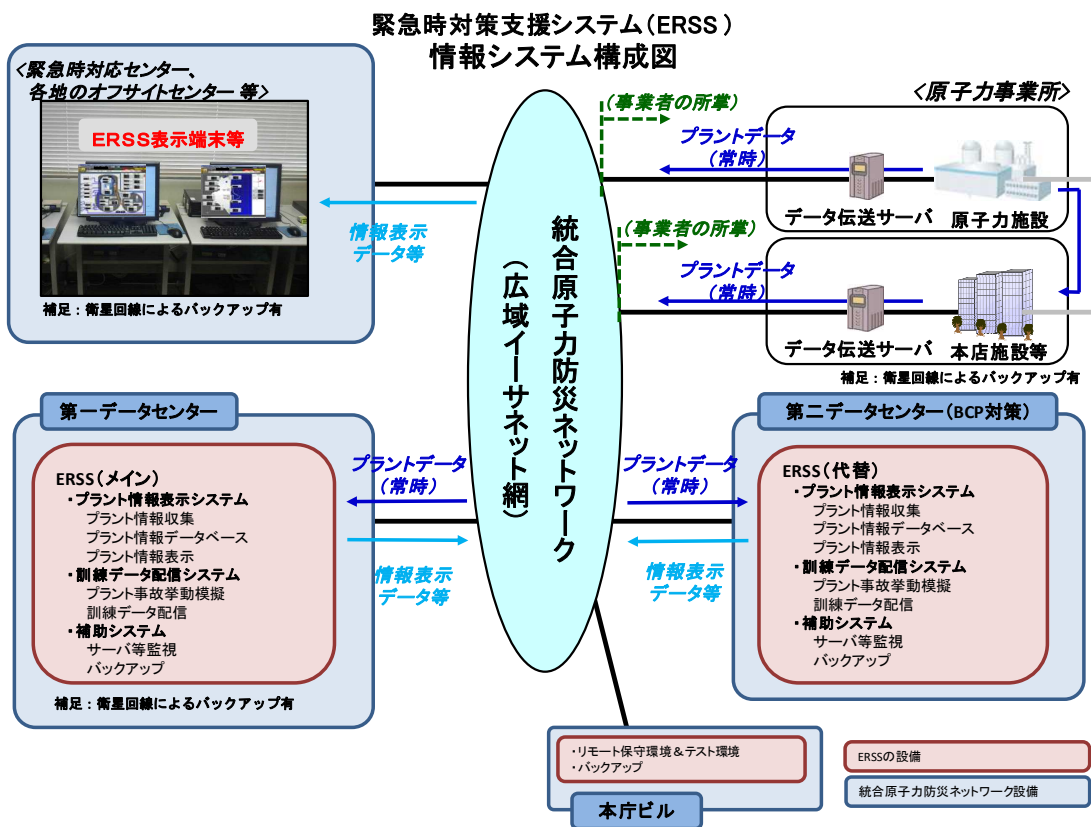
緊急時対策支援システム（ERSS）
情報システム構成図

＜緊急時対応センター、
各地のオフサイトセンター 等＞

ERSS表示端末等

情報表示
データ等

補足：衛星回線によるバックアップ有

統合原子力防災ネットワーク
（広域イーサネット網）

（事業者の所掌）

プラントデータ
（常時）

＜原子力事業所＞

データ伝送サーバ
原子力施設

（事業者の所掌）

プラントデータ
（常時）

データ伝送サーバ
本店施設等

補足：衛星回線によるバックアップ有

第一データセンター

ERSS（メイン）
・プラント情報表示システム
プラント情報収集
プラント情報データベース
プラント情報表示
・訓練データ配信システム
プラント事故挙動模擬
訓練データ配信
・補助システム
サーバ等監視
バックアップ

プラントデータ
（常時）

情報表示
データ等

補足：衛星回線によるバックアップ有

第二データセンター（BCP対策）

ERSS（代替）
・プラント情報表示システム
プラント情報収集
プラント情報データベース
プラント情報表示
・訓練データ配信システム
プラント事故挙動模擬
訓練データ配信
・補助システム
サーバ等監視
バックアップ

プラントデータ
（常時）

情報表示
データ等

・リモート保守環境＆テスト環境
・バックアップ

本庁ビル

ERSSの設備

統合原子力防災ネットワーク設備